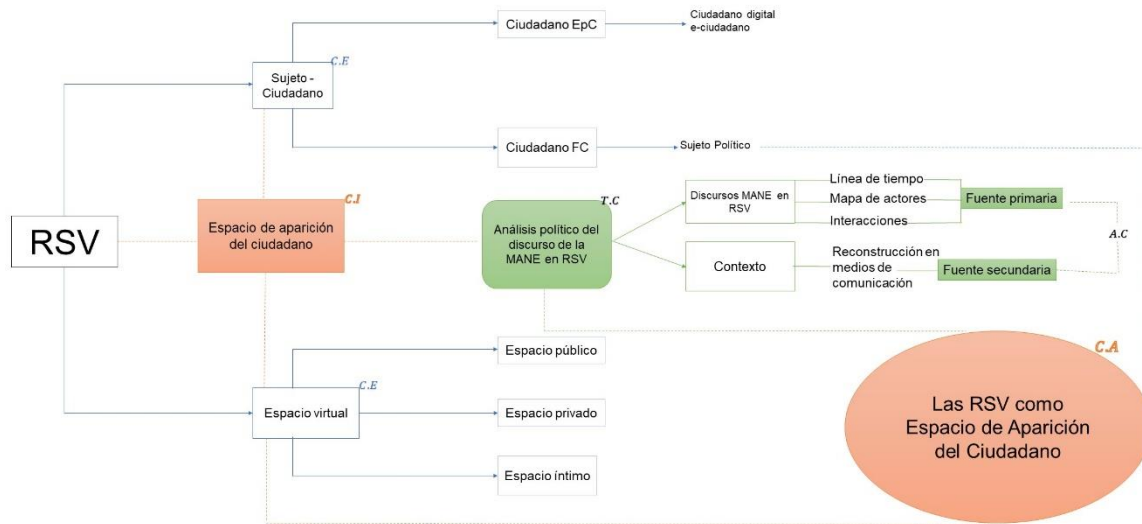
RSV

Sujeto - Ciudadano

C.E

Ciudadano EpC

Ciudadano digital
e-ciudadano

Ciudadano FC

Sujeto Político

C.I

Espacio de aparición del ciudadano

T.C

Análisis político del discurso de la MANE en RSV

Discursos MANE en RSV

Línea de tiempo

Mapa de actores

Interacciones

Fuente primaria

A.C

Contexto

Reconstrucción en medios de comunicación

Fuente secundaria

C.A

Espacio público

C.E

Espacio virtual

Espacio privado

Espacio íntimo

Las RSV como Espacio de Aparición del Ciudadano